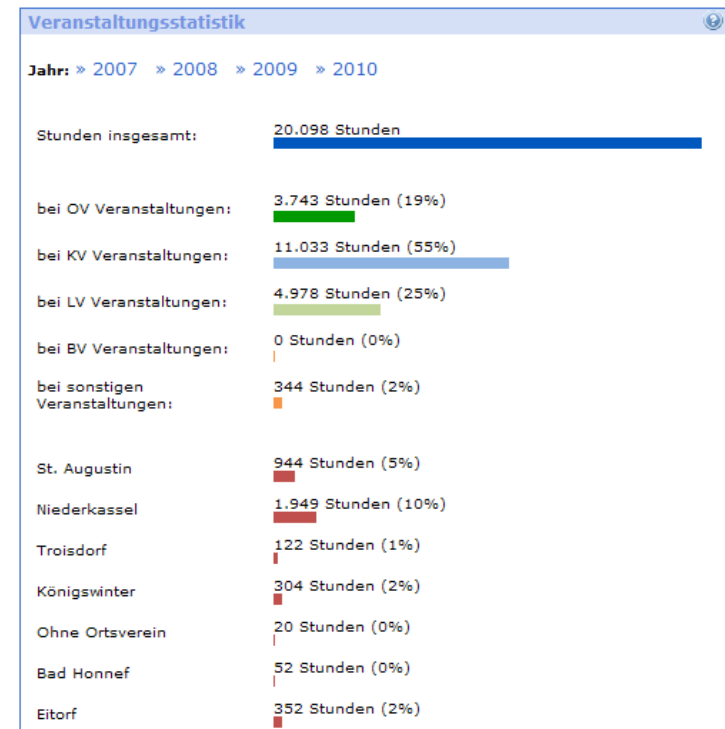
Veranstaltungsstatistik

Jahr: » 2007 » 2008 » 2009 » 2010

| | |
|---|---|
| Stunden insgesamt: | 20.098 Stunden |
| bei OV Veranstaltungen: | 3.743 Stunden (19%) |
| bei KV Veranstaltungen: | 11.033 Stunden (55%) |
| bei LV Veranstaltungen: | 4.978 Stunden (25%) |
| bei BV Veranstaltungen: | 0 Stunden (0%) |
| bei sonstigen Veranstaltungen: | 344 Stunden (2%) |
| St. Augustin | 944 Stunden (5%) |
| Niederkassel | 1.949 Stunden (10%) |
| Troisdorf | 122 Stunden (1%) |
| Königswinter | 304 Stunden (2%) |
| Ohne Ortsverein | 20 Stunden (0%) |
| Bad Honnef | 52 Stunden (0%) |
| Eitorf | 352 Stunden (2%) |